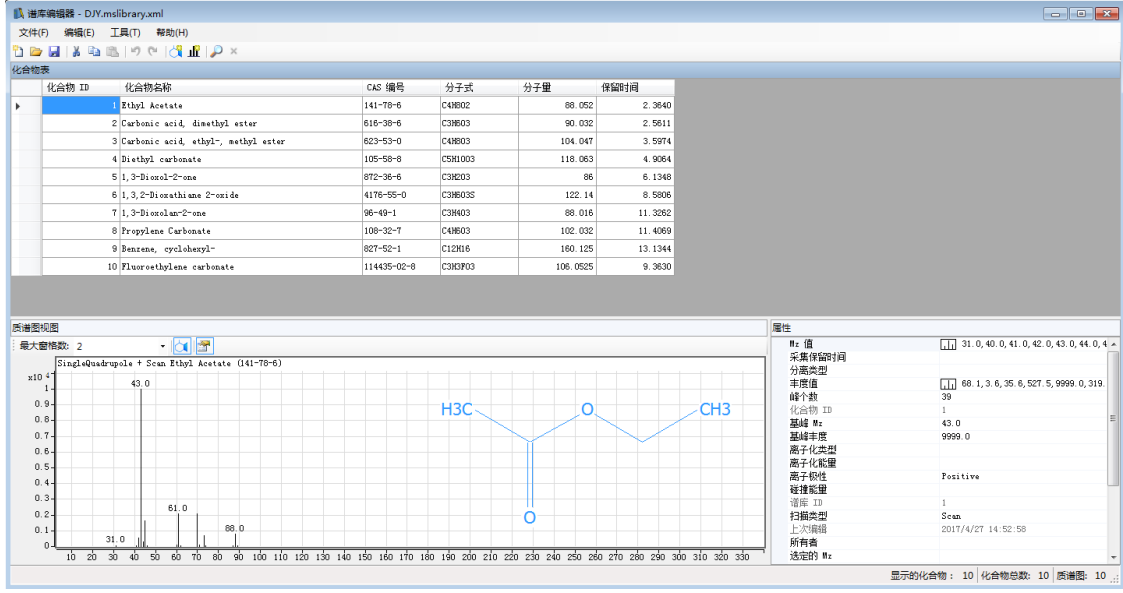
谱库编辑器 - DJY.mslibrary.xml

文件(F) 编辑(E) 工具(T) 帮助(H)

化合物表

| 化合物 ID | 化合物名称 | CAS 编号 | 分子式 | 分子量 | 保留时间 |
|---|---|---|---|---|---|
| 1 | Ethyl Acetate | 141-78-6 | C4H8O2 | 88.052 | 2.3640 |
| 2 | Carbonic acid, dimethyl ester | 616-38-6 | C3H6O3 | 90.032 | 2.5611 |
| 3 | Carbonic acid, ethyl-, methyl ester | 623-53-0 | C4H8O3 | 104.047 | 3.5974 |
| 4 | Diethyl carbonate | 105-58-8 | C5H10O3 | 118.063 | 4.9064 |
| 5 | 1,3-Dioxol-2-one | 872-36-6 | C3H2O3 | 86 | 6.1348 |
| 6 | 1,3,2-Dioxathiane 2-oxide | 4176-55-0 | C3H6O3S | 122.14 | 8.5806 |
| 7 | 1,3-Dioxolan-2-one | 96-49-1 | C3H4O3 | 88.016 | 11.3262 |
| 8 | Propylene Carbonate | 108-32-7 | C4H6O3 | 102.032 | 11.4069 |
| 9 | Benzene, cyclohexyl- | 827-52-1 | C12H16 | 160.125 | 13.1344 |
| 10 | Fluoroethylene carbonate | 114435-02-8 | C3H3FO3 | 106.0525 | 9.3630 |

质谱图视图

最大窗格数: 2

SingleQuadrupole + Scan Ethyl Acetate (141-78-6)

x10 4

1, 0.9, 0.8, 0.7, 0.6, 0.5, 0.4, 0.3, 0.2, 0.1, 0

43.0
61.0
31.0
88.0

10 20 30 40 50 60 70 80 90 100 110 120 130 140 150 160 170 180 190 200 210 220 230 240 250 260 270 280 290 300 310 320 330

H3C O CH3 O

属性

| | |
|---|---|
| Mz 值 | 31.0,40.0,41.0,42.0,43.0,44.0,4 |
| 采集保留时间 | |
| 分离类型 | |
| 丰度值 | 68.1,3.6,35.6,527.5,9999.0,319. |
| 峰个数 | 39 |
| 化合物 ID | 1 |
| 基峰 Mz | 43.0 |
| 基峰丰度 | 9999.0 |
| 离子化类型 | |
| 离子化能量 | |
| 离子极性 | Positive |
| 碰撞能量 | |
| 谱库 ID | 1 |
| 扫描类型 | Scan |
| 上次编辑 | 2017/4/27 14:52:58 |
| 所有者 | |
| 选定的 Mz | |

显示的化合物: 10 化合物总数: 10 质谱图: 10